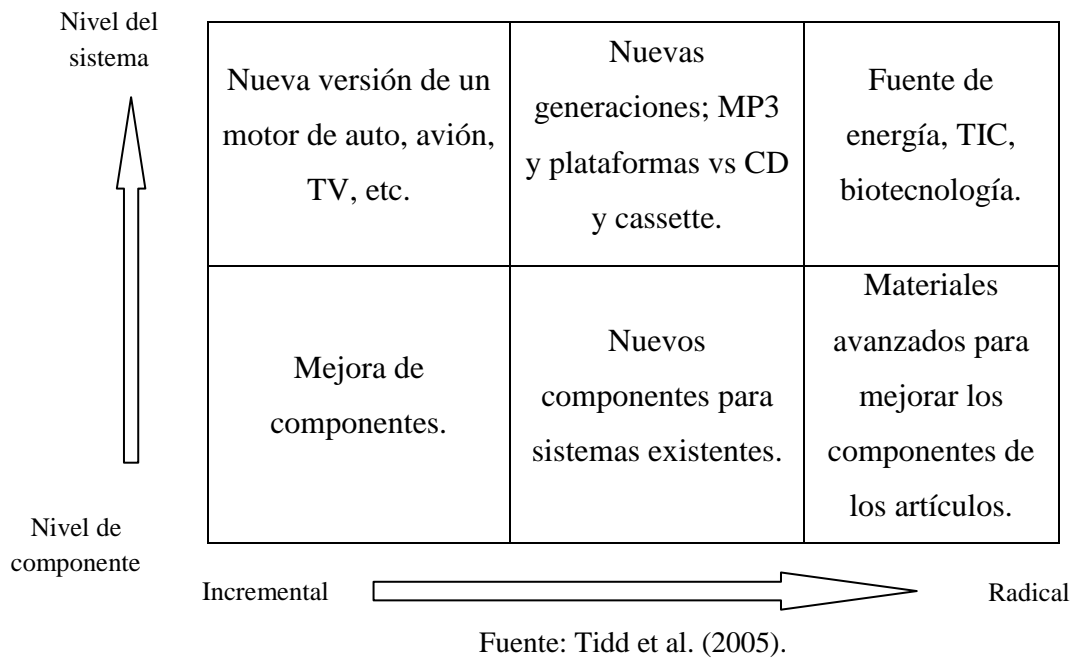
Nivel del sistema

| Nueva versión de un motor de auto, avión, TV, etc. | Nuevas generaciones; MP3 y plataformas vs CD y cassette. | Fuente de energía, TIC, biotecnología. |
|---|---|---|
| Mejora de componentes. | Nuevos componentes para sistemas existentes. | Materiales avanzados para mejorar los componentes de los artículos. |

Nivel de componente

Incremental

Radical

Fuente: Tidd et al. (2005).